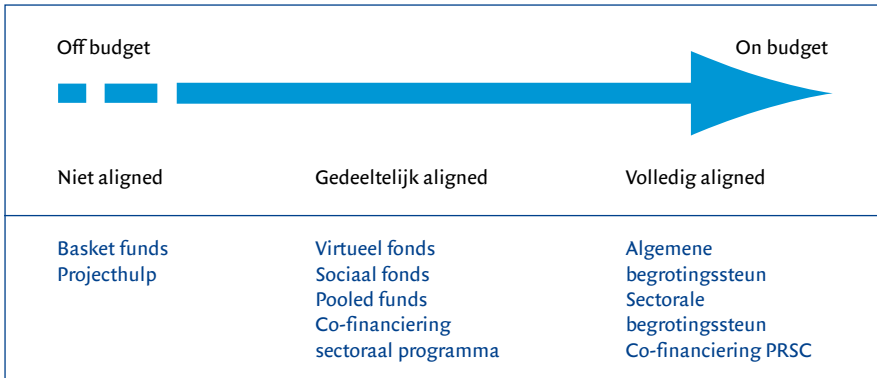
Off budget

On budget

Niet aligned

Gedeeltelijk aligned

Volledig aligned

Basket funds
Projecthulp

Virtueel fonds
Sociaal fonds
Pooled funds
Co-financiering sectoraal programma

Algemene begrotingssteun
Sectorale begrotingssteun
Co-financiering PRSC